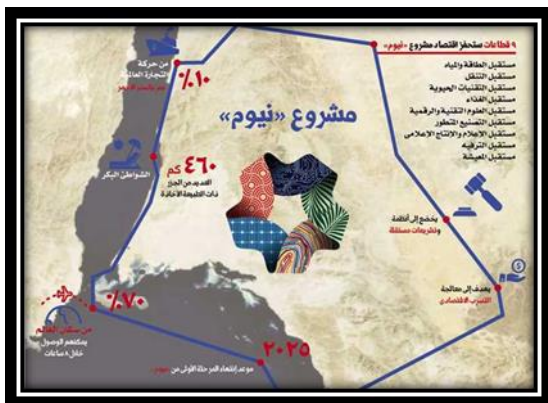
٩ قطاعات ستحفز اقتصاد مشروع «نيوم»
مستقبل الطاقة والمياه
مستقبل التنقل
مستقبل التقنيات الحيوية
مستقبل الغذاء
مستقبل العلوم التقنية والرقمية
مستقبل التصنيع المتطور
مستقبل الإعلام والإنتاج الإعلامي
مستقبل الترفيه
مستقبل المعيشة

مشروع «نيوم»

٪١٠
من حركة التجارة العالمية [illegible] البحر الأحمر

٤٦٠ كم
الشواطئ البكر
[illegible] من الجزر ذات الطبيعة الخلابة

يخضع إلى أنظمة وتشريعات مستقلة

يهدف إلى معالجة التسرب الاقتصادي

٪٧٠
من سكان العالم يمكنهم الوصول خلال ٨ ساعات

٢٠٢٥
موعد إنتهاء المرحلة الأولى من «نيوم»